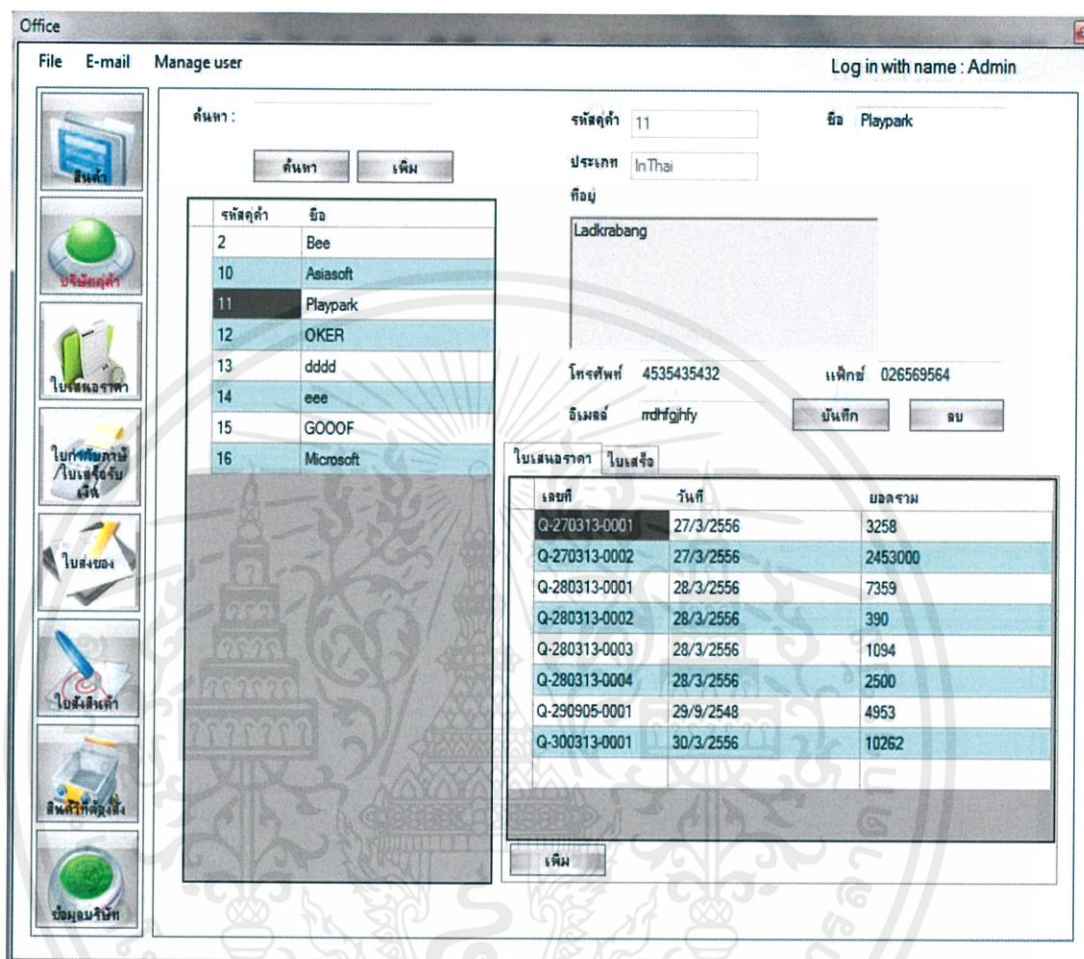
Office

File E-mail Manage user

Log in with name : Admin

สินค้า

บริษัทลูกค้า

ใบเสนอราคา

ใบกำกับภาษี/ใบเสร็จรับเงิน

ใบส่งของ

ใบสั่งสินค้า

สินค้าที่ต้องสั่ง

ข้อมูลบริษัท

ค้นหา :

ค้นหา เพิ่ม

| รหัสลูกค้า | ชื่อ |
|---|---|
| 2 | Bee |
| 10 | Asiasoft |
| 11 | Playpark |
| 12 | OKER |
| 13 | dddd |
| 14 | eee |
| 15 | GOOOF |
| 16 | Microsoft |

รหัสลูกค้า 11

ชื่อ Playpark

ประเภท InThai

ที่อยู่

Ladkrabang

โทรศัพท์ 4535435432

แฟ็กซ์ 026569564

อีเมลล์ mdhfgjhfy

บันทึก ลบ

ใบเสนอราคา ใบเสร็จ

| เลขที่ | วันที่ | ยอดรวม |
|---|---|---|
| Q-270313-0001 | 27/3/2556 | 3258 |
| Q-270313-0002 | 27/3/2556 | 2453000 |
| Q-280313-0001 | 28/3/2556 | 7359 |
| Q-280313-0002 | 28/3/2556 | 390 |
| Q-280313-0003 | 28/3/2556 | 1094 |
| Q-280313-0004 | 28/3/2556 | 2500 |
| Q-290905-0001 | 29/9/2548 | 4953 |
| Q-300313-0001 | 30/3/2556 | 10262 |

เพิ่ม